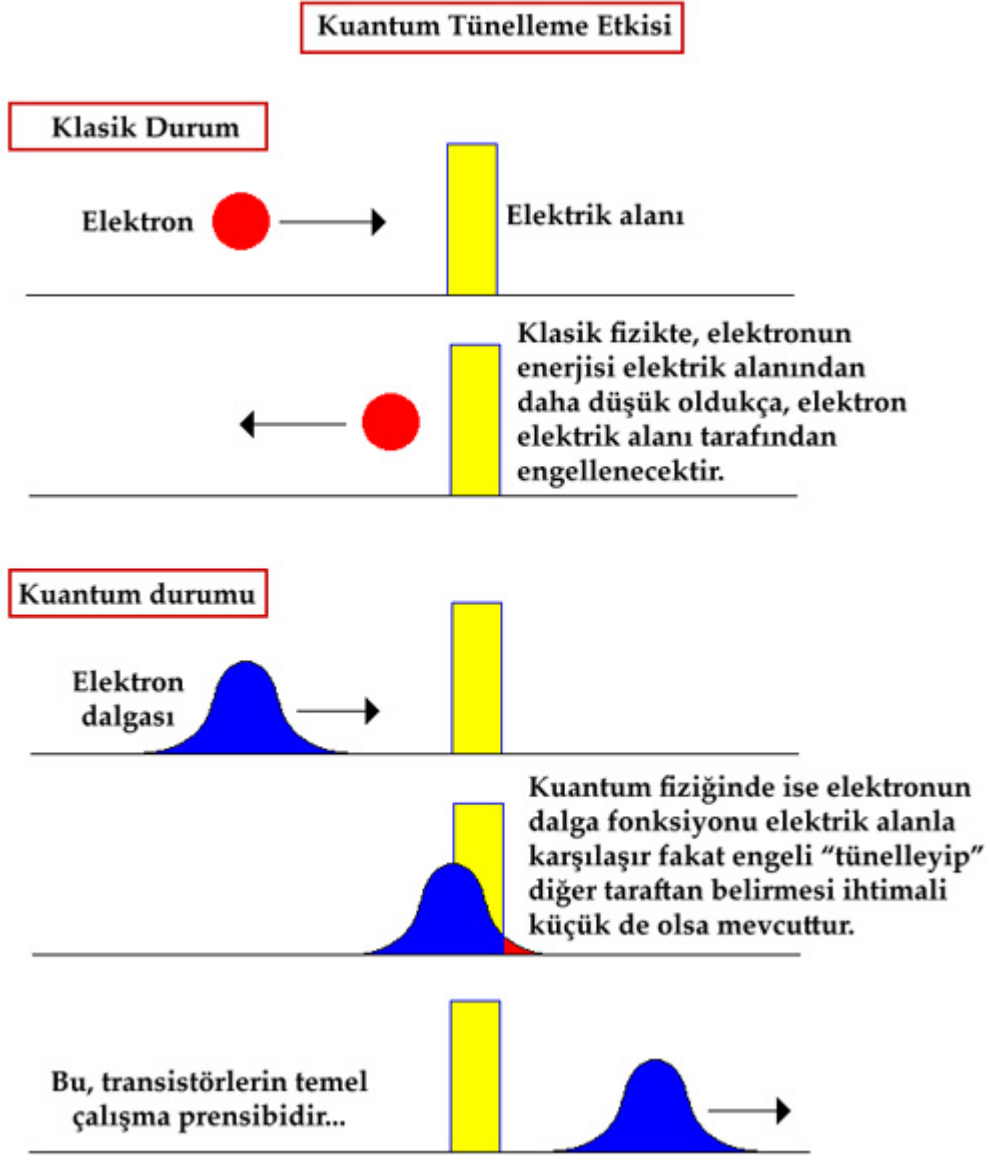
Kuantum Tünelleme Etkisi

Klasik Durum

Elektron

Elektrik alanı

Klasik fizikte, elektronun enerjisi elektrik alanından daha düşük oldukça, elektron elektrik alanı tarafından engellenecektir.

Kuantum durumu

Elektron dalgası

Kuantum fiziğinde ise elektronun dalga fonksiyonu elektrik alanla karşılaşır fakat engeli "tünelleyip" diğer taraftan belirmesi ihtimali küçük de olsa mevcuttur.

Bu, transistörlerin temel çalışma prensibidir...